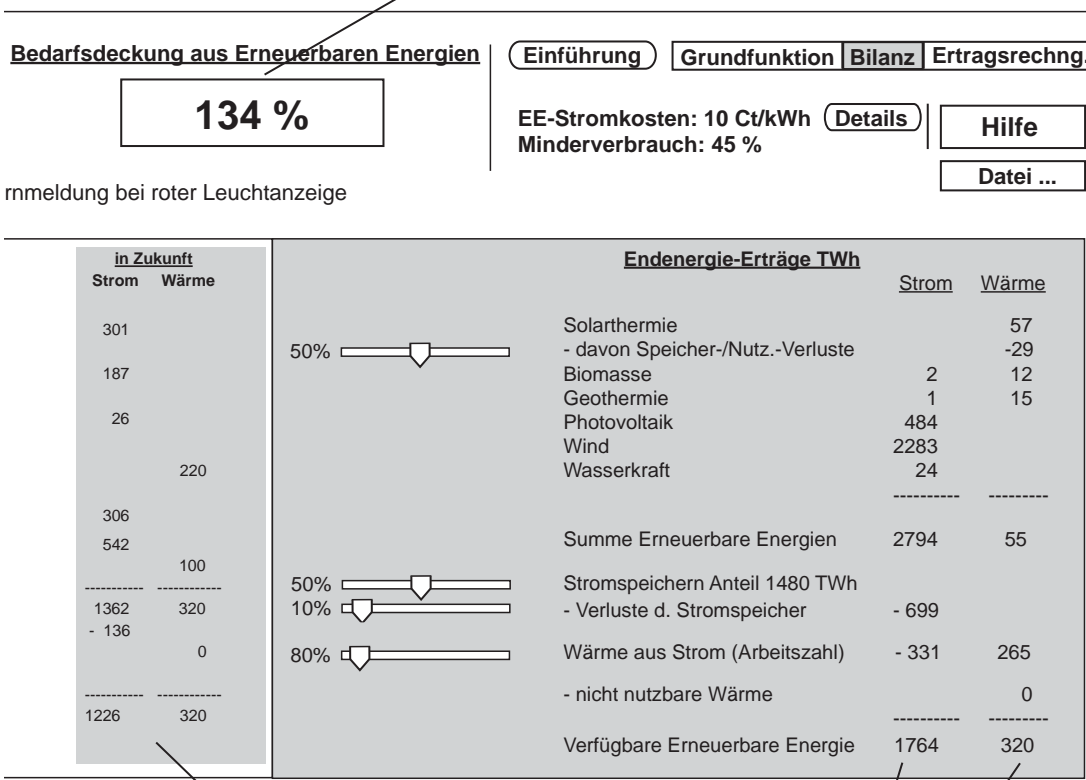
Bedarfsdeckung aus Erneuerbaren Energien

134 %

Einführung

Grundfunktion | Bilanz | Ertragsrechng.

EE-Stromkosten: 10 Ct/kWh
Details
Minderverbrauch: 45 %

Hilfe

Datei ...

rnmeldung bei roter Leuchtanzeige

| in Zukunft | |
|---|---|
| Strom | Wärme |
| 301 | |
| 187 | |
| 26 | |
| | 220 |
| 306 | |
| 542 | |
| | 100 |
| ----------- | ----------- |
| 1362 | 320 |
| - 136 | |
| | 0 |
| ----------- | ----------- |
| 1226 | 320 |

Endenergie-Erträge TWh

| | | Strom | Wärme |
|---|---|---|---|
| | Solarthermie | | 57 |
| 50% | - davon Speicher-/Nutz.-Verluste | | -29 |
| | Biomasse | 2 | 12 |
| | Geothermie | 1 | 15 |
| | Photovoltaik | 484 | |
| | Wind | 2283 | |
| | Wasserkraft | 24 | |
| | | ---------- | --------- |
| | Summe Erneuerbare Energien | 2794 | 55 |
| 50% | Stromspeichern Anteil 1480 TWh | | |
| 10% | - Verluste d. Stromspeicher | - 699 | |
| 80% | Wärme aus Strom (Arbeitszahl) | - 331 | 265 |
| | - nicht nutzbare Wärme | | 0 |
| | | ---------- | --------- |
| | Verfügbare Erneuerbare Energie | 1764 | 320 |